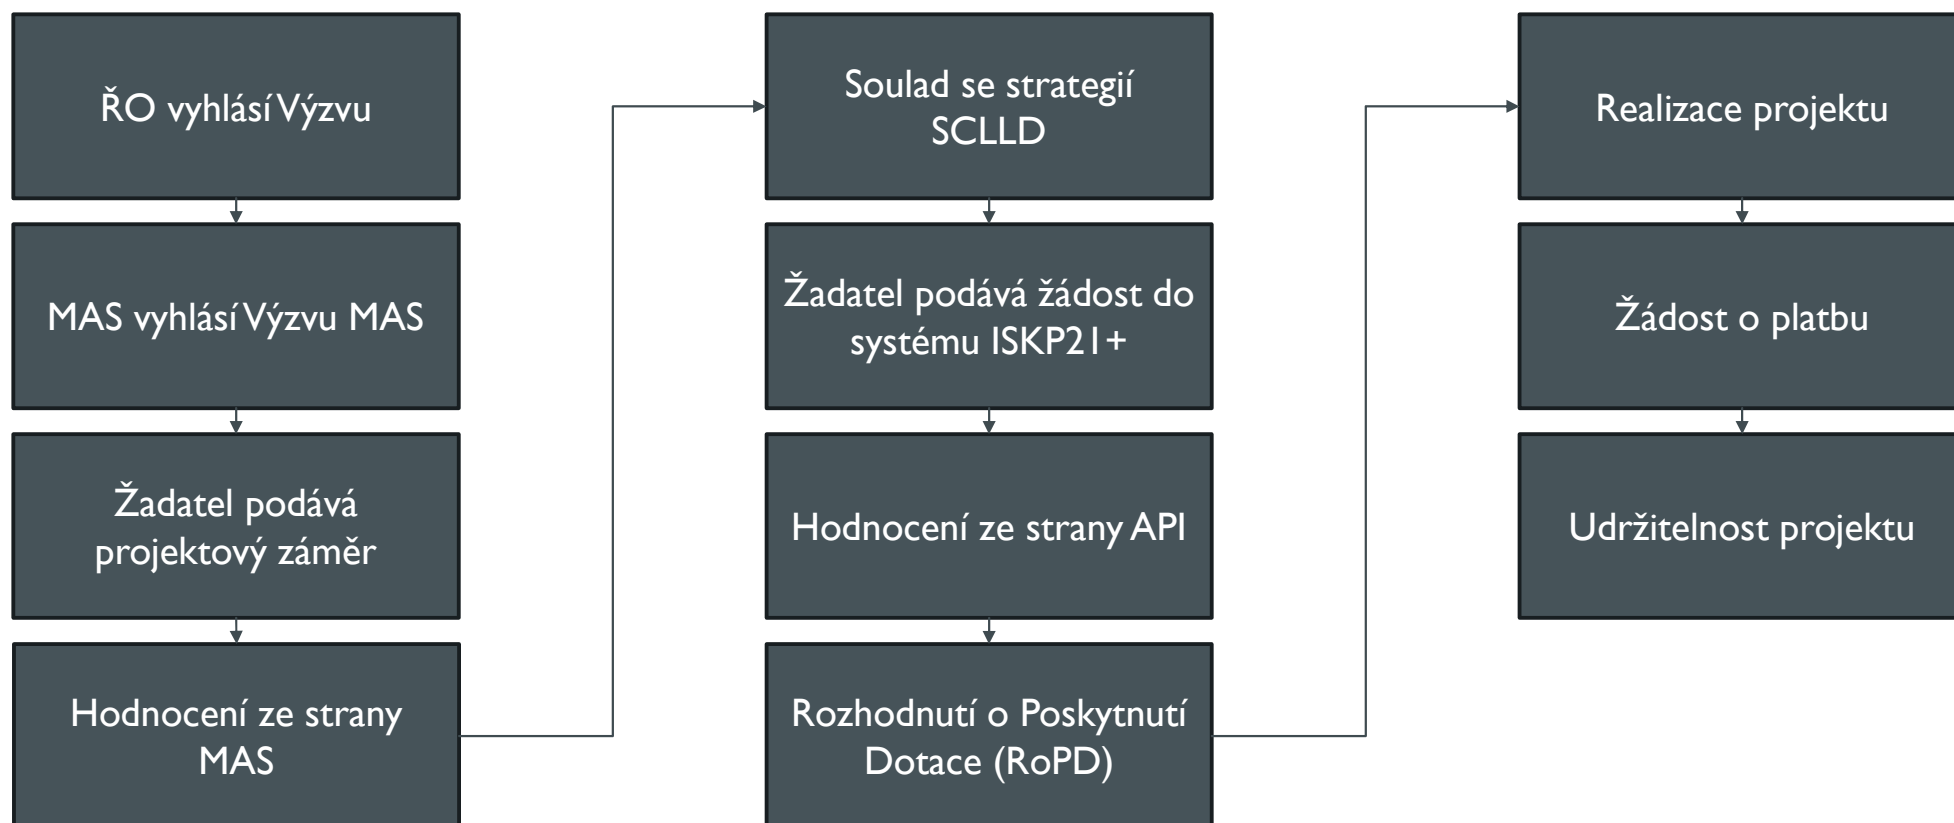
ŘO vyhlásí Výzvu

MAS vyhlásí Výzvu MAS

Žadatel podává projektový záměr

Hodnocení ze strany MAS

Soulad se strategií SCLLD

Žadatel podává žádost do systému ISKP21+

Hodnocení ze strany API

Rozhodnutí o Poskytnutí Dotace (RoPD)

Realizace projektu

Žádost o platbu

Udržitelnost projektu